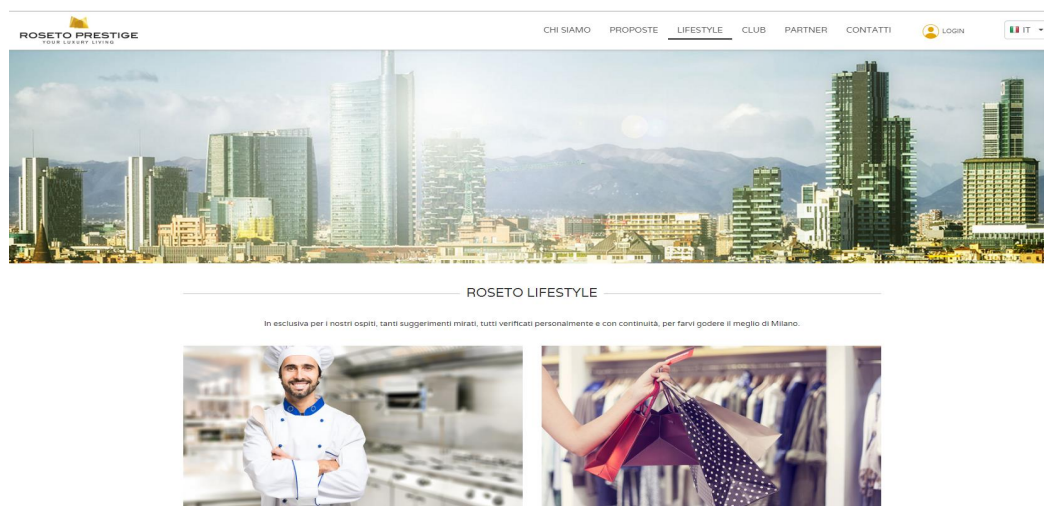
ROSETO PRESTIGE
YOUR LUXURY LIVING

CHI SIAMO PROPOSTE LIFESTYLE CLUB PARTNER CONTATTI LOGIN IT

ROSETO LIFESTYLE

In esclusiva per i nostri ospiti, tanti suggerimenti mirati, tutti verificati personalmente e con continuità, per farvi godere il meglio di Milano.